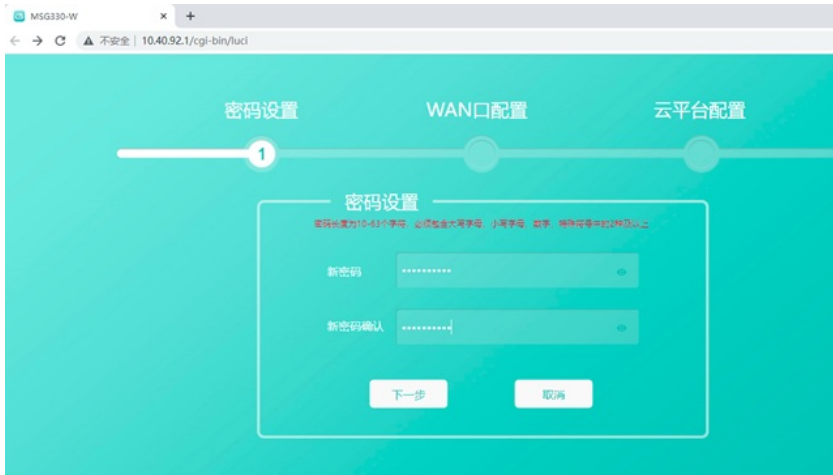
MSG330-W

不安全 | 10.40.92.1/cgi-bin/luci

密码设置

WAN口配置

云平台配置

1

密码设置

密码长度为10-63个字符，必须包含大写字母、小写字母、数字、特殊符号中的2种及以上

新密码 ••••••••••

新密码确认 ••••••••••

下一步

取消